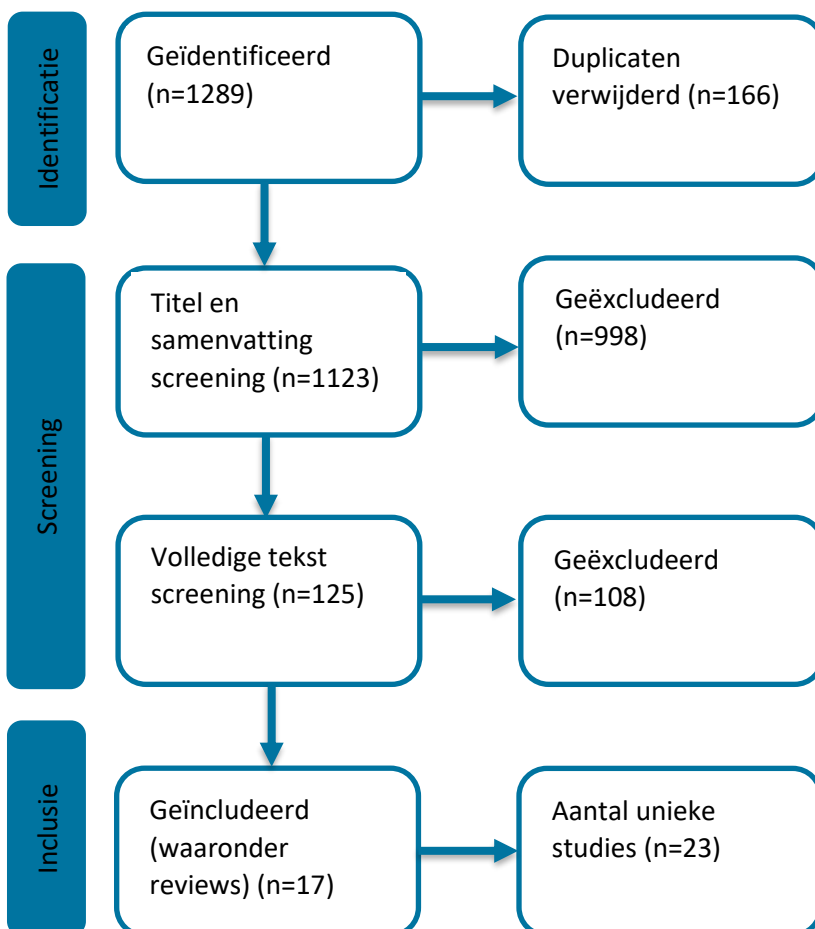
Identificatie

Geïdentificeerd (n=1289)

Duplicaten verwijderd (n=166)

Screening

Titel en samenvatting screening (n=1123)

Geëxcludeerd (n=998)

Volledige tekst screening (n=125)

Geëxcludeerd (n=108)

Inclusie

Geïncludeerd (waaronder reviews) (n=17)

Aantal unieke studies (n=23)